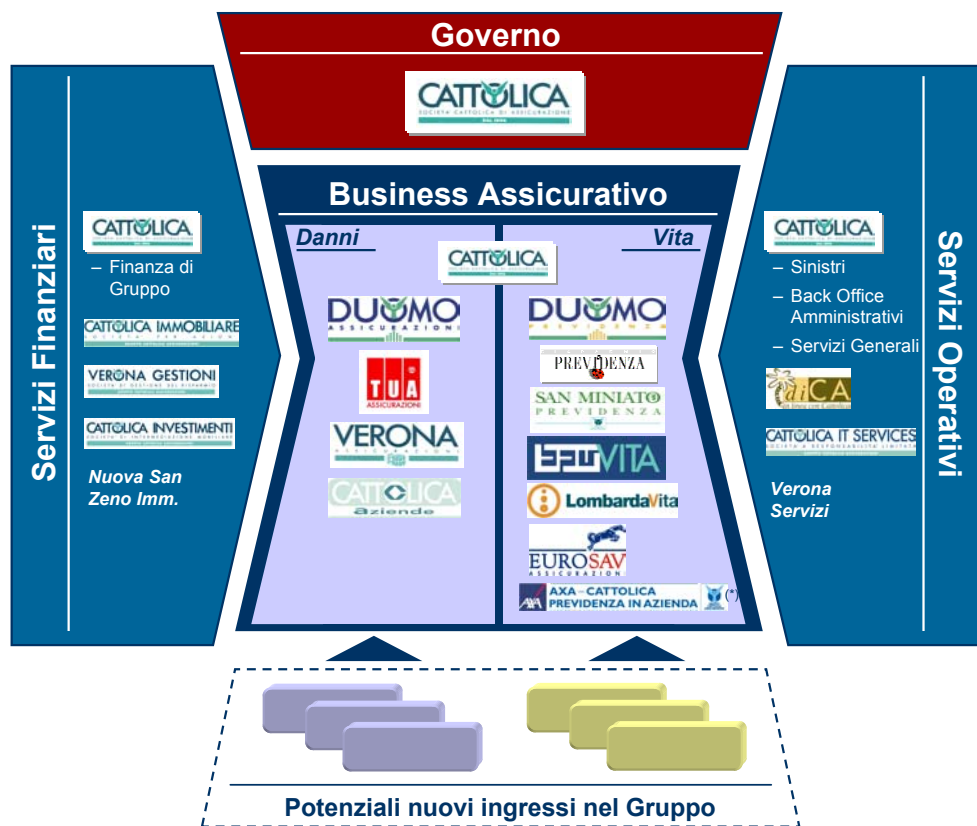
Governo

CATTOLICA
SOCIETÀ CATTOLICA DI ASSICURAZIONE

Servizi Finanziari

CATTOLICA

– Finanza di Gruppo

CATTOLICA IMMOBILIARE

VERONA GESTIONI

CATTOLICA INVESTIMENTI

Nuova San Zeno Imm.

Business Assicurativo

Danni

Vita

CATTOLICA

DUOMO ASSICURAZIONI

TUA ASSICURAZIONI

VERONA ASSICURAZIONI

CATTOLICA Aziende

DUOMO PREVIDENZA

PREVIDENZA

SAN MINIATO PREVIDENZA

BPVITA

LombardaVita

EUROSAV ASSICURAZIONI

AXA – CATTOLICA PREVIDENZA IN AZIENDA

(*)

Servizi Operativi

CATTOLICA

– Sinistri

– Back Office Amministrativi

– Servizi Generali

diCA

CATTOLICA IT SERVICES

Verona Servizi

Potenziali nuovi ingressi nel Gruppo